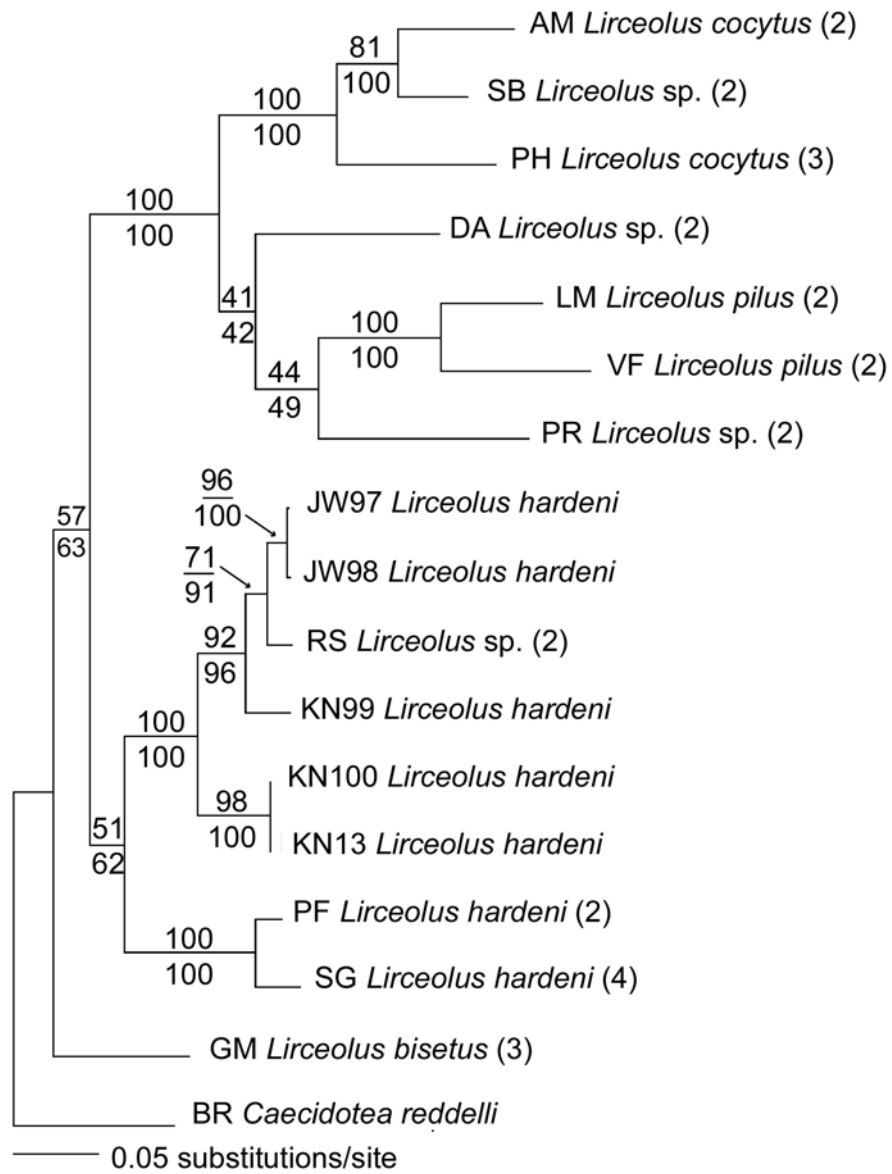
81
100
AM Lirceolus cocytus (2)
SB Lirceolus sp. (2)
100
100
PH Lirceolus cocytus (3)
100
100
DA Lirceolus sp. (2)
41
42
LM Lirceolus pilus (2)
100
100
VF Lirceolus pilus (2)
44
49
PR Lirceolus sp. (2)
96
100
JW97 Lirceolus hardeni
57
63
71
91
JW98 Lirceolus hardeni
RS Lirceolus sp. (2)
92
96
KN99 Lirceolus hardeni
100
100
KN100 Lirceolus hardeni
98
100
KN13 Lirceolus hardeni
51
62
PF Lirceolus hardeni (2)
100
100
SG Lirceolus hardeni (4)
GM Lirceolus bisetus (3)
BR Caecidotea reddelli
0.05 substitutions/site